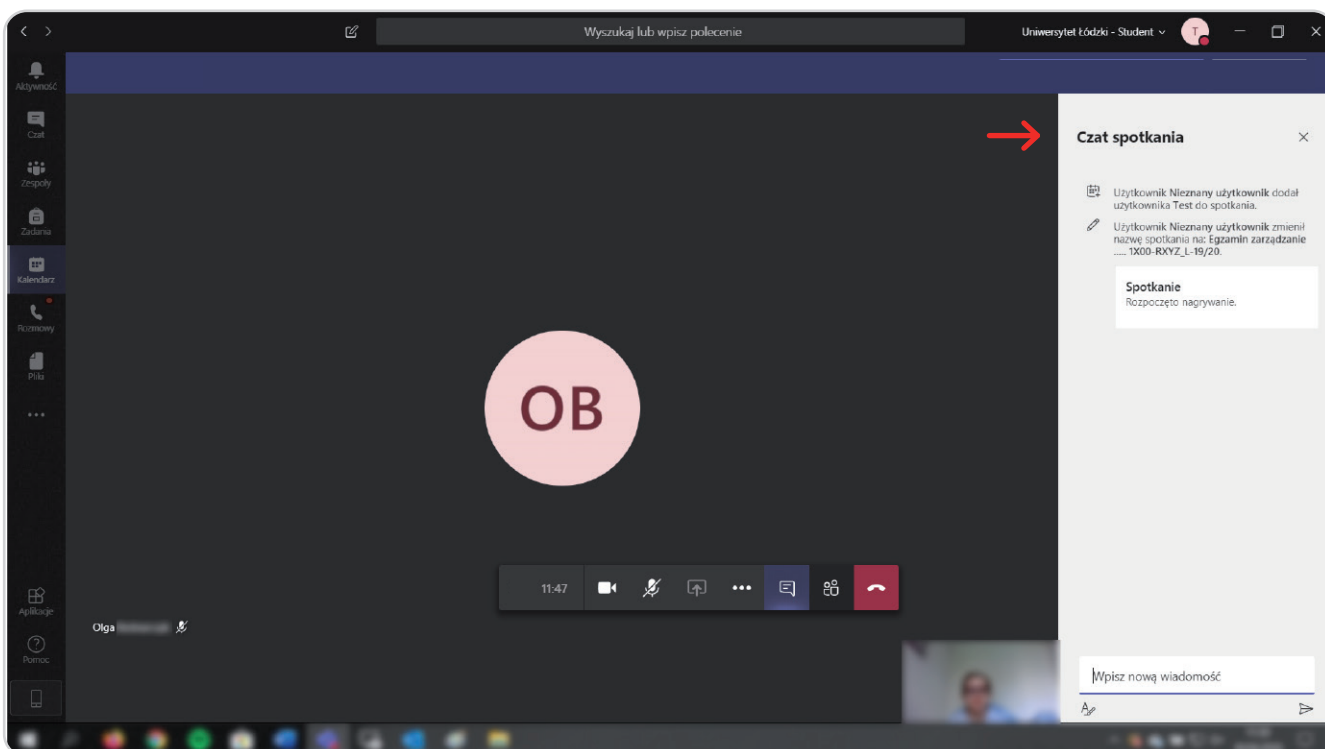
Wyszukaj lub wpisz polecenie

Uniwersytet Łódzki - Student

Aktywność

Czat

Zespoły

Zadania

Kalendarz

Rozmowy

Pliki

...

Aplikacje

Pomoc

Czat spotkania

Użytkownik Nieznany użytkownik dodał użytkownika Test do spotkania.

Użytkownik Nieznany użytkownik zmienił nazwę spotkania na: Egzamin zarządzanie ..... 1X00-RXYZ_L-19/20.

Spotkanie
Rozpoczęto nagrywanie.

OB

11:47

Olga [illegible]

Wpisz nową wiadomość